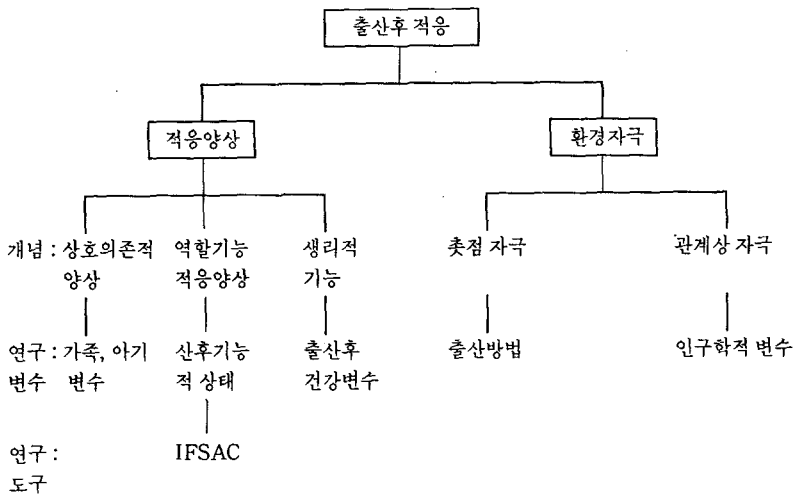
출산후 적응

적응양상

환경자극

개념 : 상호의존적 양상

역할기능 적응양상

생리적 기능

초점 자극

관계상 자극

연구 : 가족, 아기 변수 변수

산후기능 적 상태

출산후 건강변수

출산방법

인구학적 변수

IFSAC

연구 : 도구